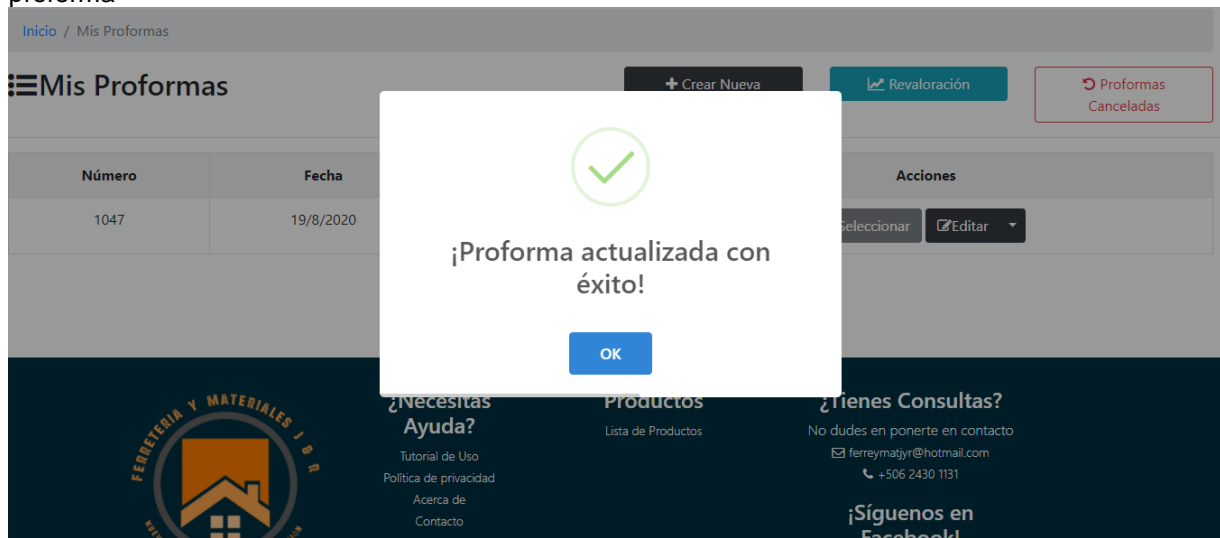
proforma

Inicio / Mis Proformas

Mis Proformas

+ Crear Nueva

Revaloración

Proformas Canceladas

| Número | Fecha | Acciones |
|---|---|---|
| 1047 | 19/8/2020 | Seleccionar Editar |

¡Proforma actualizada con éxito!

OK

FERRETERIA Y MATERIALES J & R

¿Necesitas Ayuda?
Tutorial de Uso
Política de privacidad
Acerca de
Contacto

Productos
Lista de Productos

¿Tienes Consultas?
No dudes en ponerte en contacto
ferreymatjyr@hotmail.com
+506 2430 1131

¡Síguenos en Facebook!